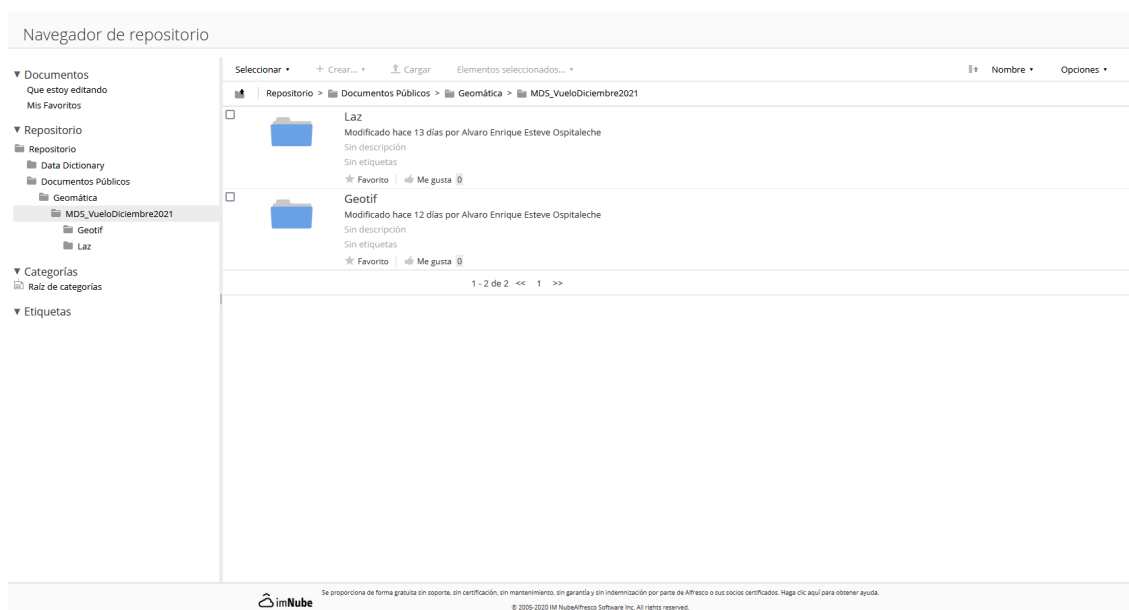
Navegador de repositorio

▼ Documentos
Que estoy editando
Mis Favoritos

▼ Repositorio
Repositorio
Data Dictionary
Documentos Públicos
Geomática
MDS_VueloDiciembre2021
Geotif
Laz

▼ Categorías
Raíz de categorías

▼ Etiquetas

Seleccionar ▾ + Crear... ▾ Cargar Elementos seleccionados... ▾ Nombre ▾ Opciones ▾

Repositorio > Documentos Públicos > Geomática > MDS_VueloDiciembre2021

Laz
Modificado hace 13 días por Alvaro Enrique Esteve Ospitaleche
Sin descripción
Sin etiquetas
Favorito | Me gusta 0

Geotif
Modificado hace 12 días por Alvaro Enrique Esteve Ospitaleche
Sin descripción
Sin etiquetas
Favorito | Me gusta 0

1 - 2 de 2 << 1 >>

imNube
Se proporciona de forma gratuita sin soporte, sin certificación, sin mantenimiento, sin garantía y sin indemnización por parte de Alfresco o sus socios certificados. Haga clic aquí para obtener ayuda.
© 2005-2020 IM NubeAlfresco Software Inc. All rights reserved.